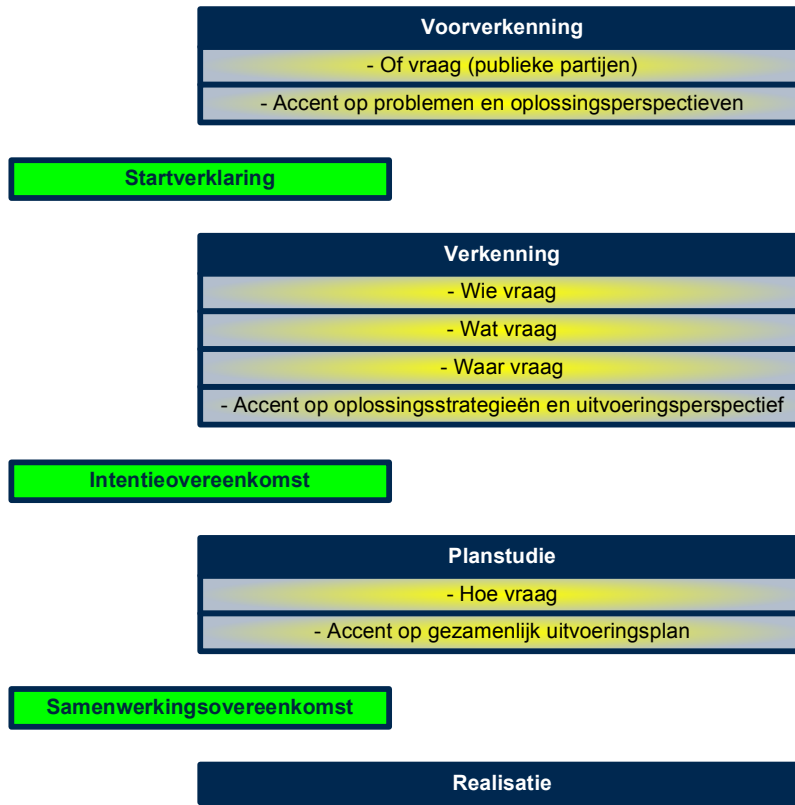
Voorverkenning

- Of vraag (publieke partijen)

- Accent op problemen en oplossingsperspectieven

Startverklaring

Verkenning

- Wie vraag

- Wat vraag

- Waar vraag

- Accent op oplossingsstrategieën en uitvoeringsperspectief

Intentieovereenkomst

Planstudie

- Hoe vraag

- Accent op gezamenlijk uitvoeringsplan

Samenwerkingsovereenkomst

Realisatie